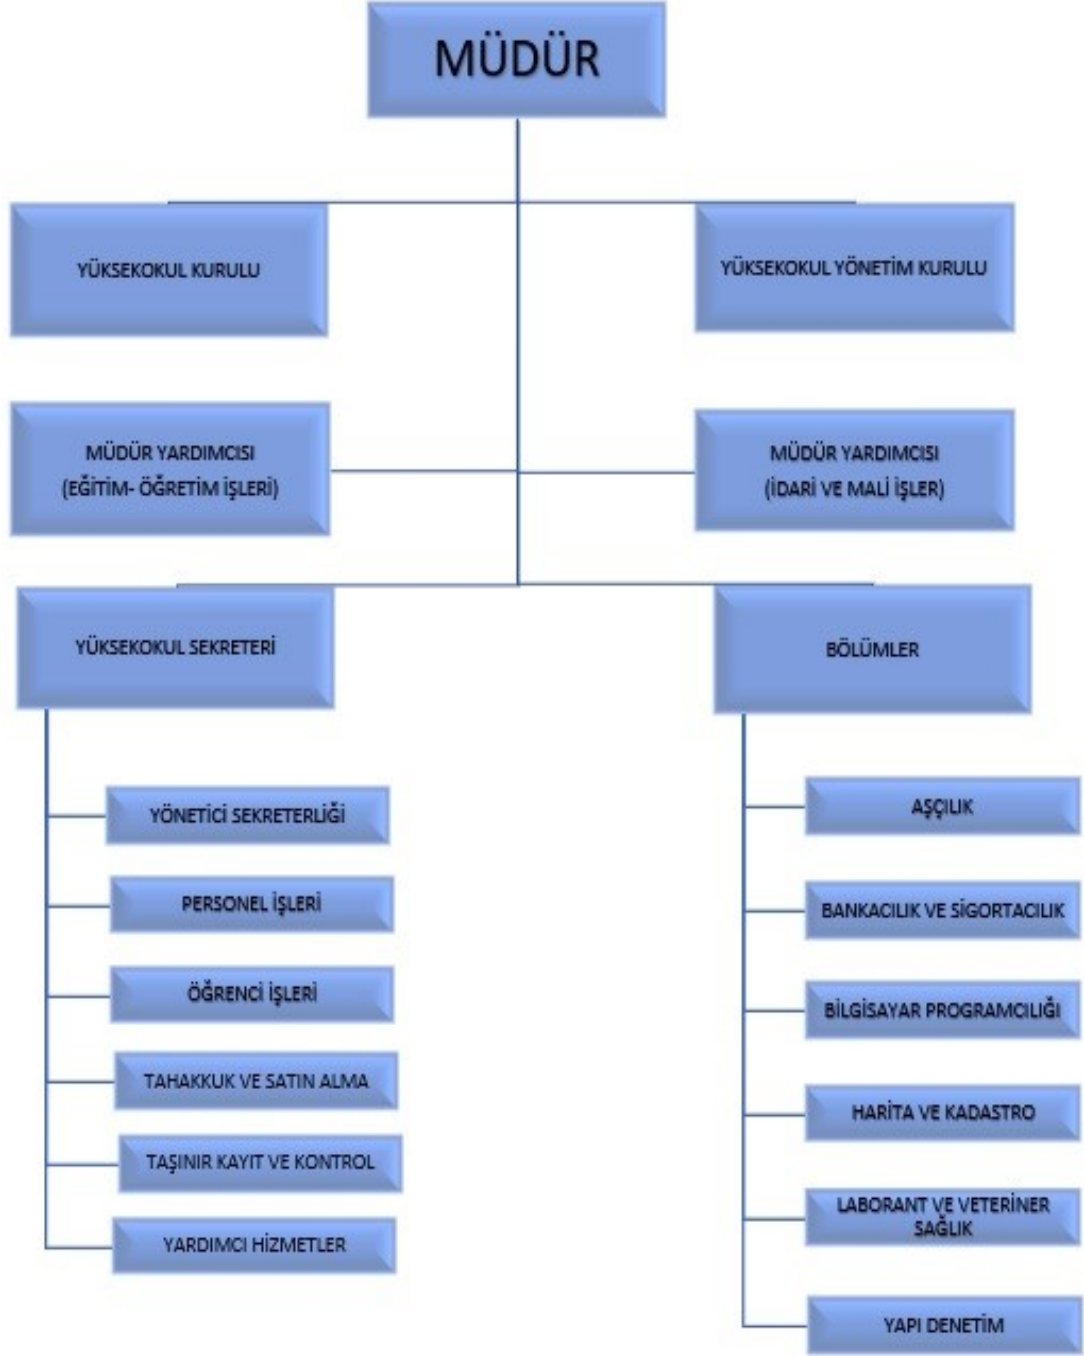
MÜDÜR

YÜKSEKOKUL KURULU

YÜKSEKOKUL YÖNETİM KURULU

MÜDÜR YARDIMCISI
(EĞİTİM- ÖĞRETİM İŞLERİ)

MÜDÜR YARDIMCISI
(İDARİ VE MALİ İŞLER)

YÜKSEKOKUL SEKRETERİ

YÖNETİCİ SEKRETERLİĞİ

PERSONEL İŞLERİ

ÖĞRENCİ İŞLERİ

TAHAKKUK VE SATIN ALMA

TAŞINIR KAYIT VE KONTROL

YARDIMCI HİZMETLER

BÖLÜMLER

AŞÇILIK

BANKACILIK VE SİGORTACILIK

BİLGİSAYAR PROGRAMCILIĞI

HARİTA VE KADASTRO

LABORANT VE VETERİNER SAĞLIK

YAPI DENETİM